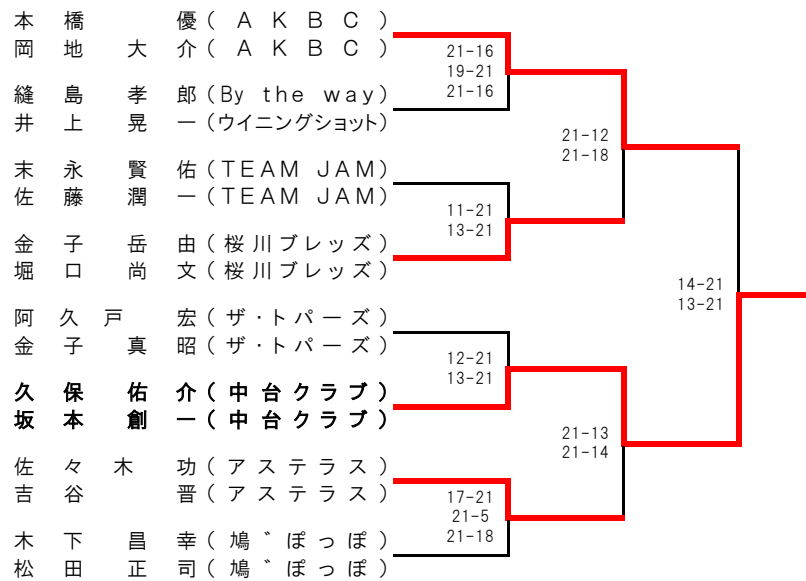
本橋　優（ＡＫＢＣ）
岡地大介（ＡＫＢＣ）

縫島孝郎（By the way）
井上晃一（ウイニングショット）

末永賢佑（TEAM JAM）
佐藤潤一（TEAM JAM）

金子岳由（桜川ブレッズ）
堀口尚文（桜川ブレッズ）

阿久戸宏（ザ・トパーズ）
金子真昭（ザ・トパーズ）

久保佑介（中台クラブ）
坂本創一（中台クラブ）

佐々木功（アステラス）
吉谷晋（アステラス）

木下昌幸（鳩゛ぽっぽ）
松田正司（鳩゛ぽっぽ）

21-16
19-21
21-16

11-21
13-21

12-21
13-21

17-21
21-5
21-18

21-12
21-18

21-13
21-14

14-21
13-21